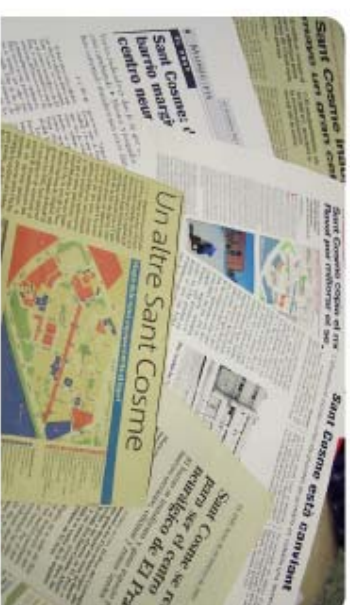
Sant Cosme inici
arredra un gran cel

Sant Cosme: l
barrio margi
centro neur

Un altre Sant Cosme

Sant Cosme copia el m
Raval per millorar el se

Sant Cosme està canviant

Sant Cosme
para ser el centro
neurálgico de El Pra